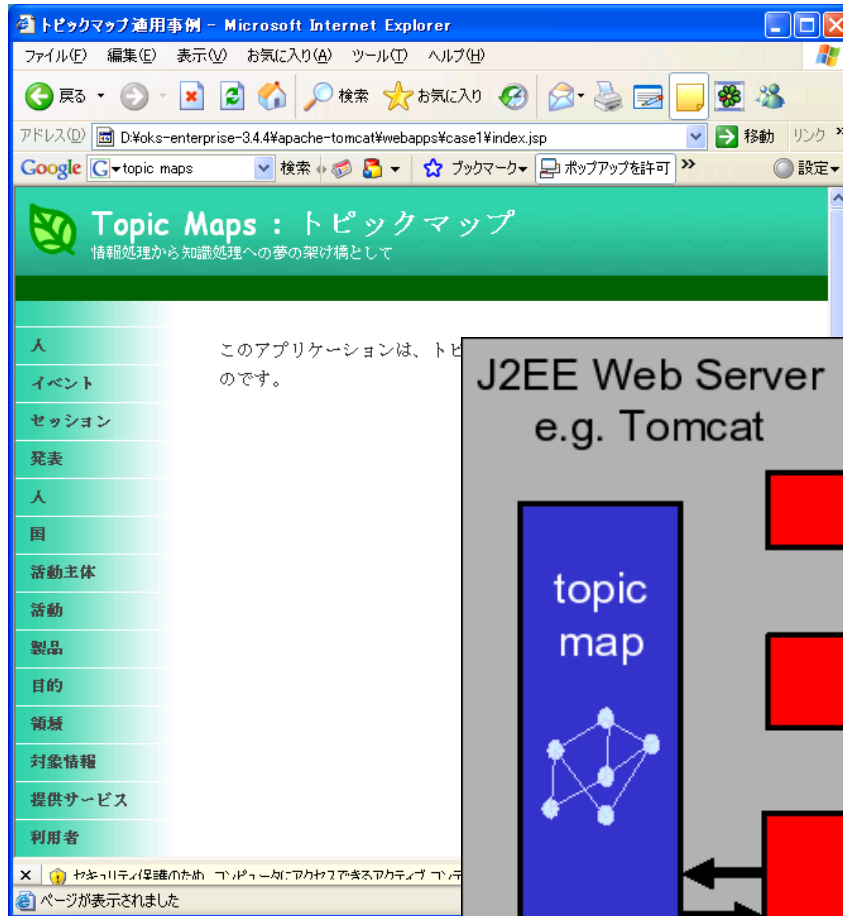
トピックマップ適用事例 - Microsoft Internet Explorer

ファイル(F) 編集(E) 表示(V) お気に入り(A) ツール(T) ヘルプ(H)

戻る 検索 お気に入り

アドレス(D) D:¥oks-enterprise-3.4.4¥apache-tomcat¥webapps¥case1¥index.jsp 移動 リンク »

Google topic maps 検索 ブックマーク ポップアップを許可 » 設定

Topic Maps : トピックマップ
情報処理から知識処理への夢の架け橋として

人
イベント
セッション
発表
人
国
活動主体
活動
製品
目的
領域
対象情報
提供サービス
利用者

このアプリケーションは、トピ
のです。

J2EE Web Server
e.g. Tomcat

topic
map

セキュリティ保護のため、コンピュータにアクセスできるアクティブ コンテ

ページが表示されました